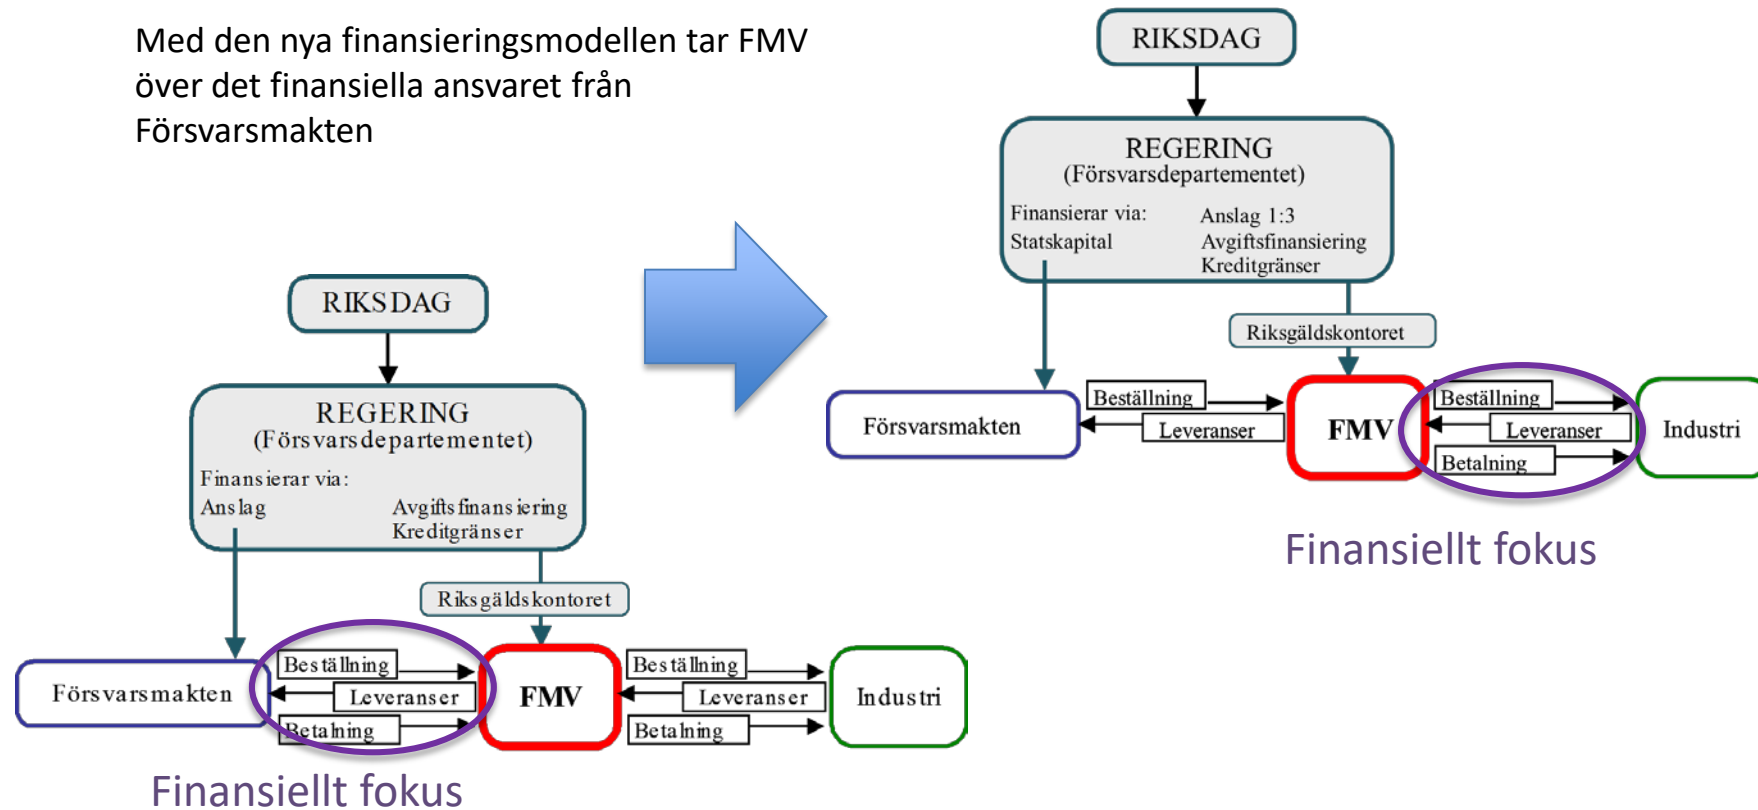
Med den nya finansieringsmodellen tar FMV över det finansiella ansvaret från Försvarsmakten

RIKSDAG

REGERING
(Försvarsdepartementet)
Finansierar via:
Anslag
Avgiftsfinansiering
Kreditgränser

Riksgäldskontoret

Försvarsmakten
Beställning
Leveranser
Betalning
FMV
Beställning
Leveranser
Betalning
Industri

Finansiellt fokus

RIKSDAG

REGERING
(Försvarsdepartementet)
Finansierar via:
Statskapital
Anslag 1:3
Avgiftsfinansiering
Kreditgränser

Riksgäldskontoret

Försvarsmakten
Beställning
Leveranser
FMV
Beställning
Leveranser
Betalning
Industri

Finansiellt fokus